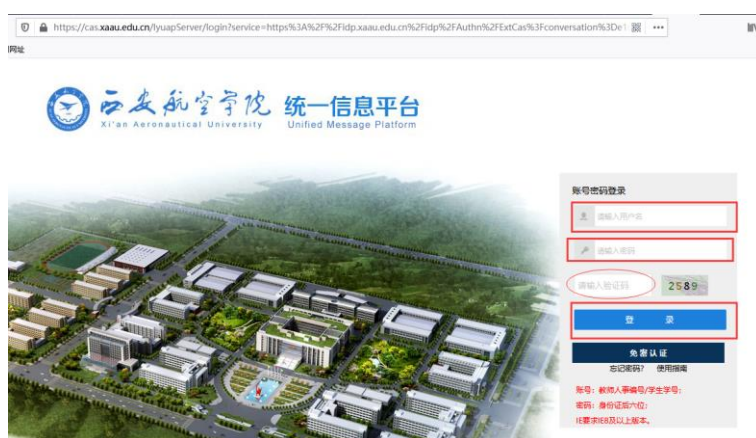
https://cas.xaau.edu.cn/lyuapServer/login?service=https%3A%2F%2Fidp.xaau.edu.cn%2Fidp%2FAuthn%2FExtCas%3Fconversation%3De1

网址

西安航空学院 统一信息平台
Xi'an Aeronautical University Unified Message Platform

账号密码登录
请输入用户名
请输入密码
请输入验证码
2589
登 录
免密认证
忘记密码? 使用指南
账号：教师人事编号/学生学号；
密码：身份证后六位；
注意：IE8及以上版本。